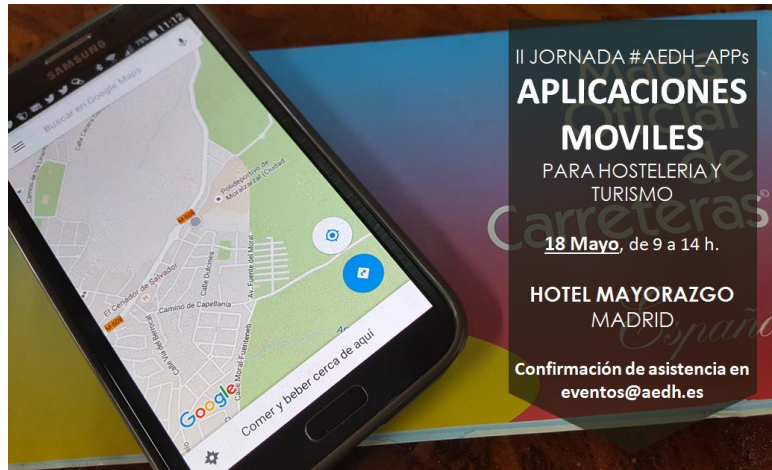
II JORNADA #AEDH_APPs
APLICACIONES MOVILES
PARA HOSTELERIA Y TURISMO

18 Mayo, de 9 a 14 h.

HOTEL MAYORAZGO
MADRID

Confirmación de asistencia en eventos@aedh.es

SAMSUNG
11:12
Buscar en Google Maps
Polideportivo de Moralzarzal (Ciudad
El cenador de Salvador
Camino de Capellanía
Av. Fuente del Moral
Comer y beber cerca de aquí
Google

Oficial Carreteras España